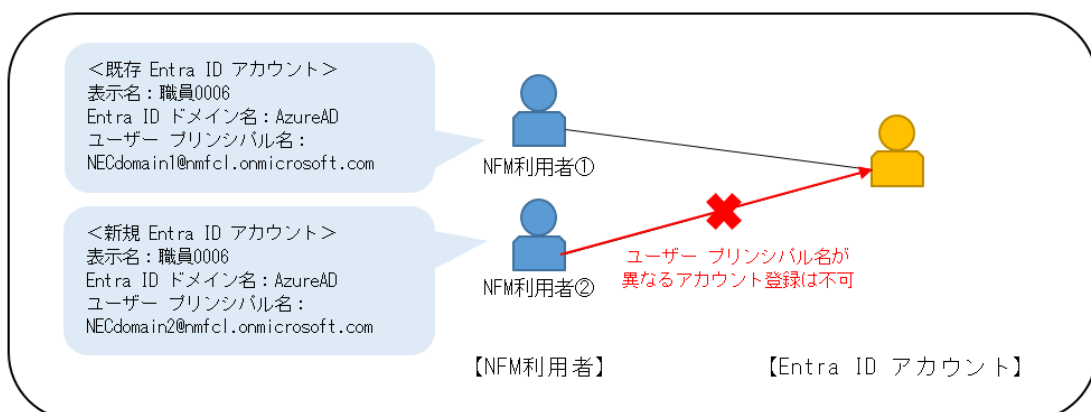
＜既存 Entra ID アカウント＞
表示名：職員0006
Entra ID ドメイン名：AzureAD
ユーザー プリンシパル名：
NECdomain1@nmfcl.onmicrosoft.com

NFM利用者①

＜新規 Entra ID アカウント＞
表示名：職員0006
Entra ID ドメイン名：AzureAD
ユーザー プリンシパル名：
NECdomain2@nmfcl.onmicrosoft.com

NFM利用者②

ユーザー プリンシパル名が
異なるアカウント登録は不可

【NFM利用者】

【Entra ID アカウント】